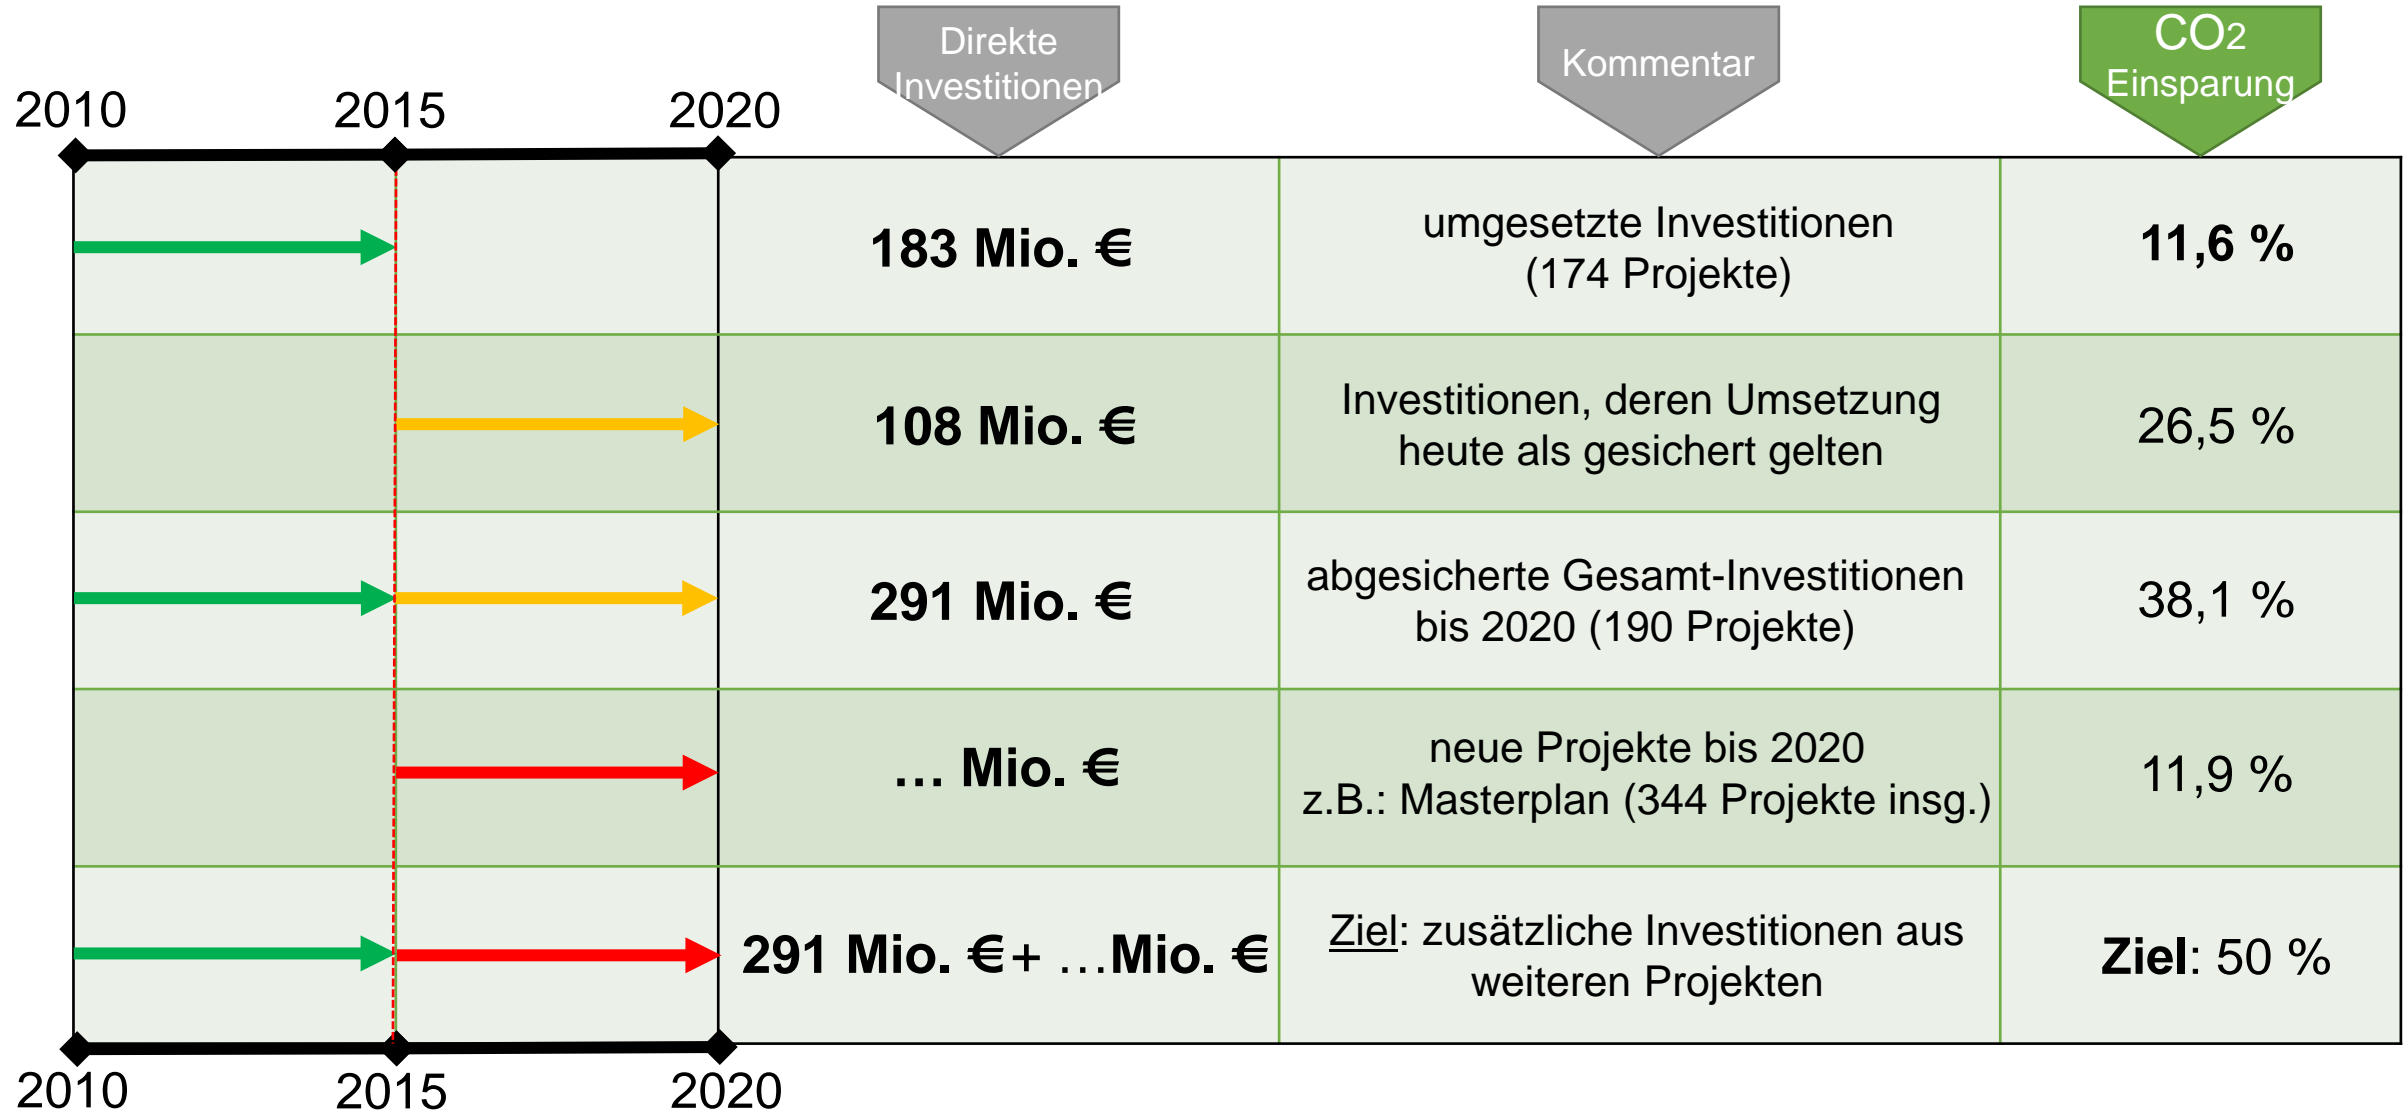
2010 2015 2020

| | Direkte Investitionen | Kommentar | $CO_2$ Einsparung |
|---|---|---|---|
| | **183 Mio. €** | umgesetzte Investitionen (174 Projekte) | **11,6 %** |
| | **108 Mio. €** | Investitionen, deren Umsetzung heute als gesichert gelten | 26,5 % |
| | **291 Mio. €** | abgesicherte Gesamt-Investitionen bis 2020 (190 Projekte) | 38,1 % |
| | **… Mio. €** | neue Projekte bis 2020 z.B.: Masterplan (344 Projekte insg.) | 11,9 % |
| | **291 Mio. €+ …Mio. €** | Ziel: zusätzliche Investitionen aus weiteren Projekten | **Ziel**: 50 % |

2010 2015 2020